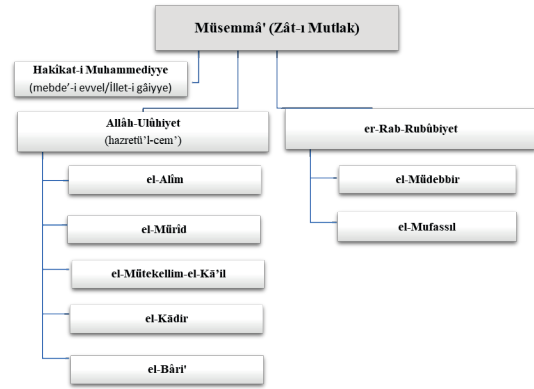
Müsemmâ' (Zât-ı Mutlak)

Hakîkat-i Muhammediyye
(mebde'-i evvel/İllet-i gâiyye)

Allâh-Ulûhiyet
(hazretü'l-cem')

el-Alîm

el-Mürîd

el-Mütekellim-el-Kâ'il

el-Kâdir

el-Bâri'

er-Rab-Rubûbiyet

el-Müdebbir

el-Mufassıl